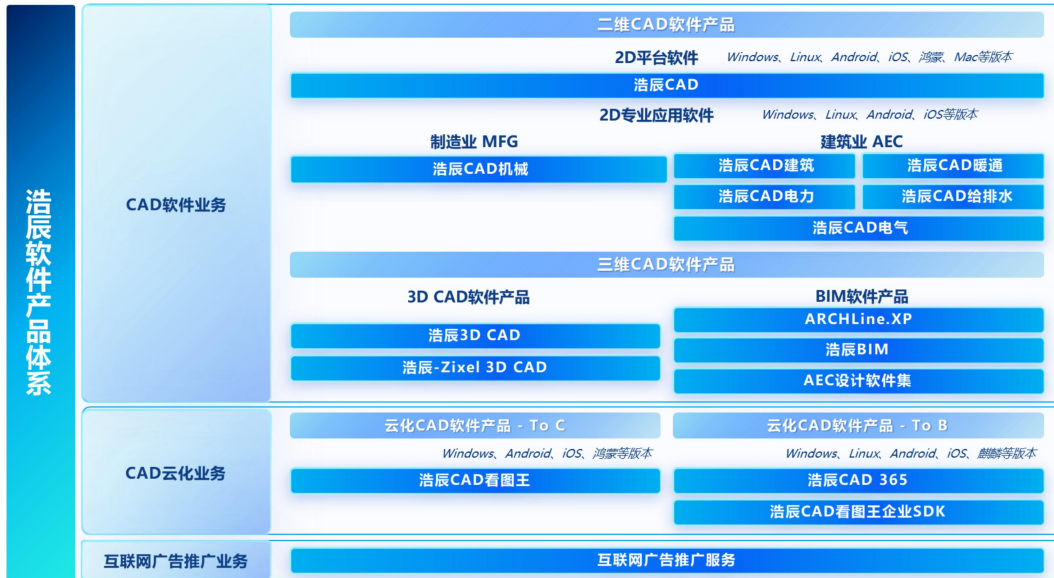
浩辰软件产品体系

CAD软件业务

二维CAD软件产品

2D平台软件 Windows、Linux、Android、iOS、鸿蒙、Mac等版本

浩辰CAD

2D专业应用软件 Windows、Linux、Android、iOS等版本

制造业 MFG

浩辰CAD机械

建筑业 AEC

浩辰CAD建筑
浩辰CAD暖通
浩辰CAD电力
浩辰CAD给排水
浩辰CAD电气

三维CAD软件产品

3D CAD软件产品

浩辰3D CAD
浩辰-Zixel 3D CAD

BIM软件产品

ARCHLine.XP
浩辰BIM
AEC设计软件集

CAD云化业务

云化CAD软件产品 - To C

Windows、Android、iOS、鸿蒙等版本

浩辰CAD看图王

云化CAD软件产品 - To B

Windows、Linux、Android、iOS、麒麟等版本

浩辰CAD 365
浩辰CAD看图王企业SDK

互联网广告推广业务

互联网广告推广服务